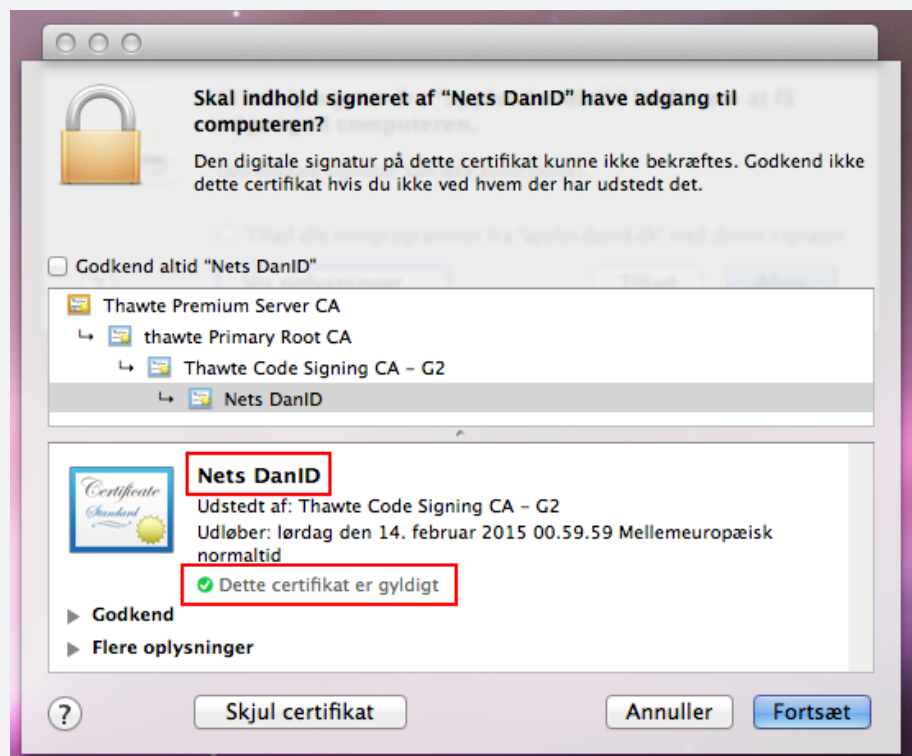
Skal indhold signeret af "Nets DanID" have adgang til computeren?

Den digitale signatur på dette certifikat kunne ikke bekræftes. Godkend ikke dette certifikat hvis du ikke ved hvem der har udstedt det.

Godkend altid "Nets DanID"

Thawte Premium Server CA
↳ thawte Primary Root CA
↳ Thawte Code Signing CA – G2
↳ Nets DanID

Certificate Standard

Nets DanID
Udstedt af: Thawte Code Signing CA – G2
Udløber: lørdag den 14. februar 2015 00.59.59 Mellemeuropæisk normaltid
Dette certifikat er gyldigt

Godkend
Flere oplysninger

?
Skjul certifikat
Annuller
Fortsæt